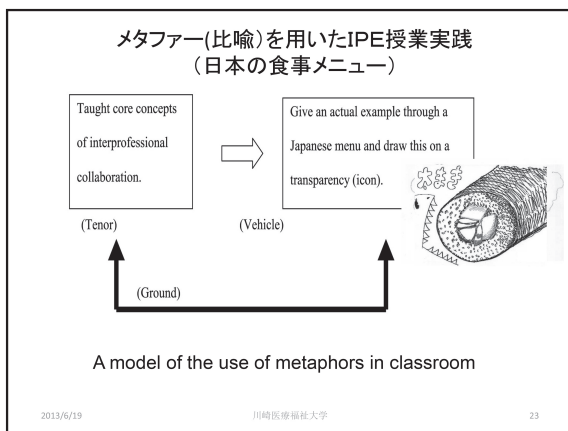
メタファー(比喩)を用いたIPE授業実践
(日本の食事メニュー)

Taught core concepts of interprofessional collaboration.

Give an actual example through a Japanese menu and draw this on a transparency (icon).

太まき

(Tenor)

(Vehicle)

(Ground)

A model of the use of metaphors in classroom

2013/6/19

川崎医療福祉大学

23